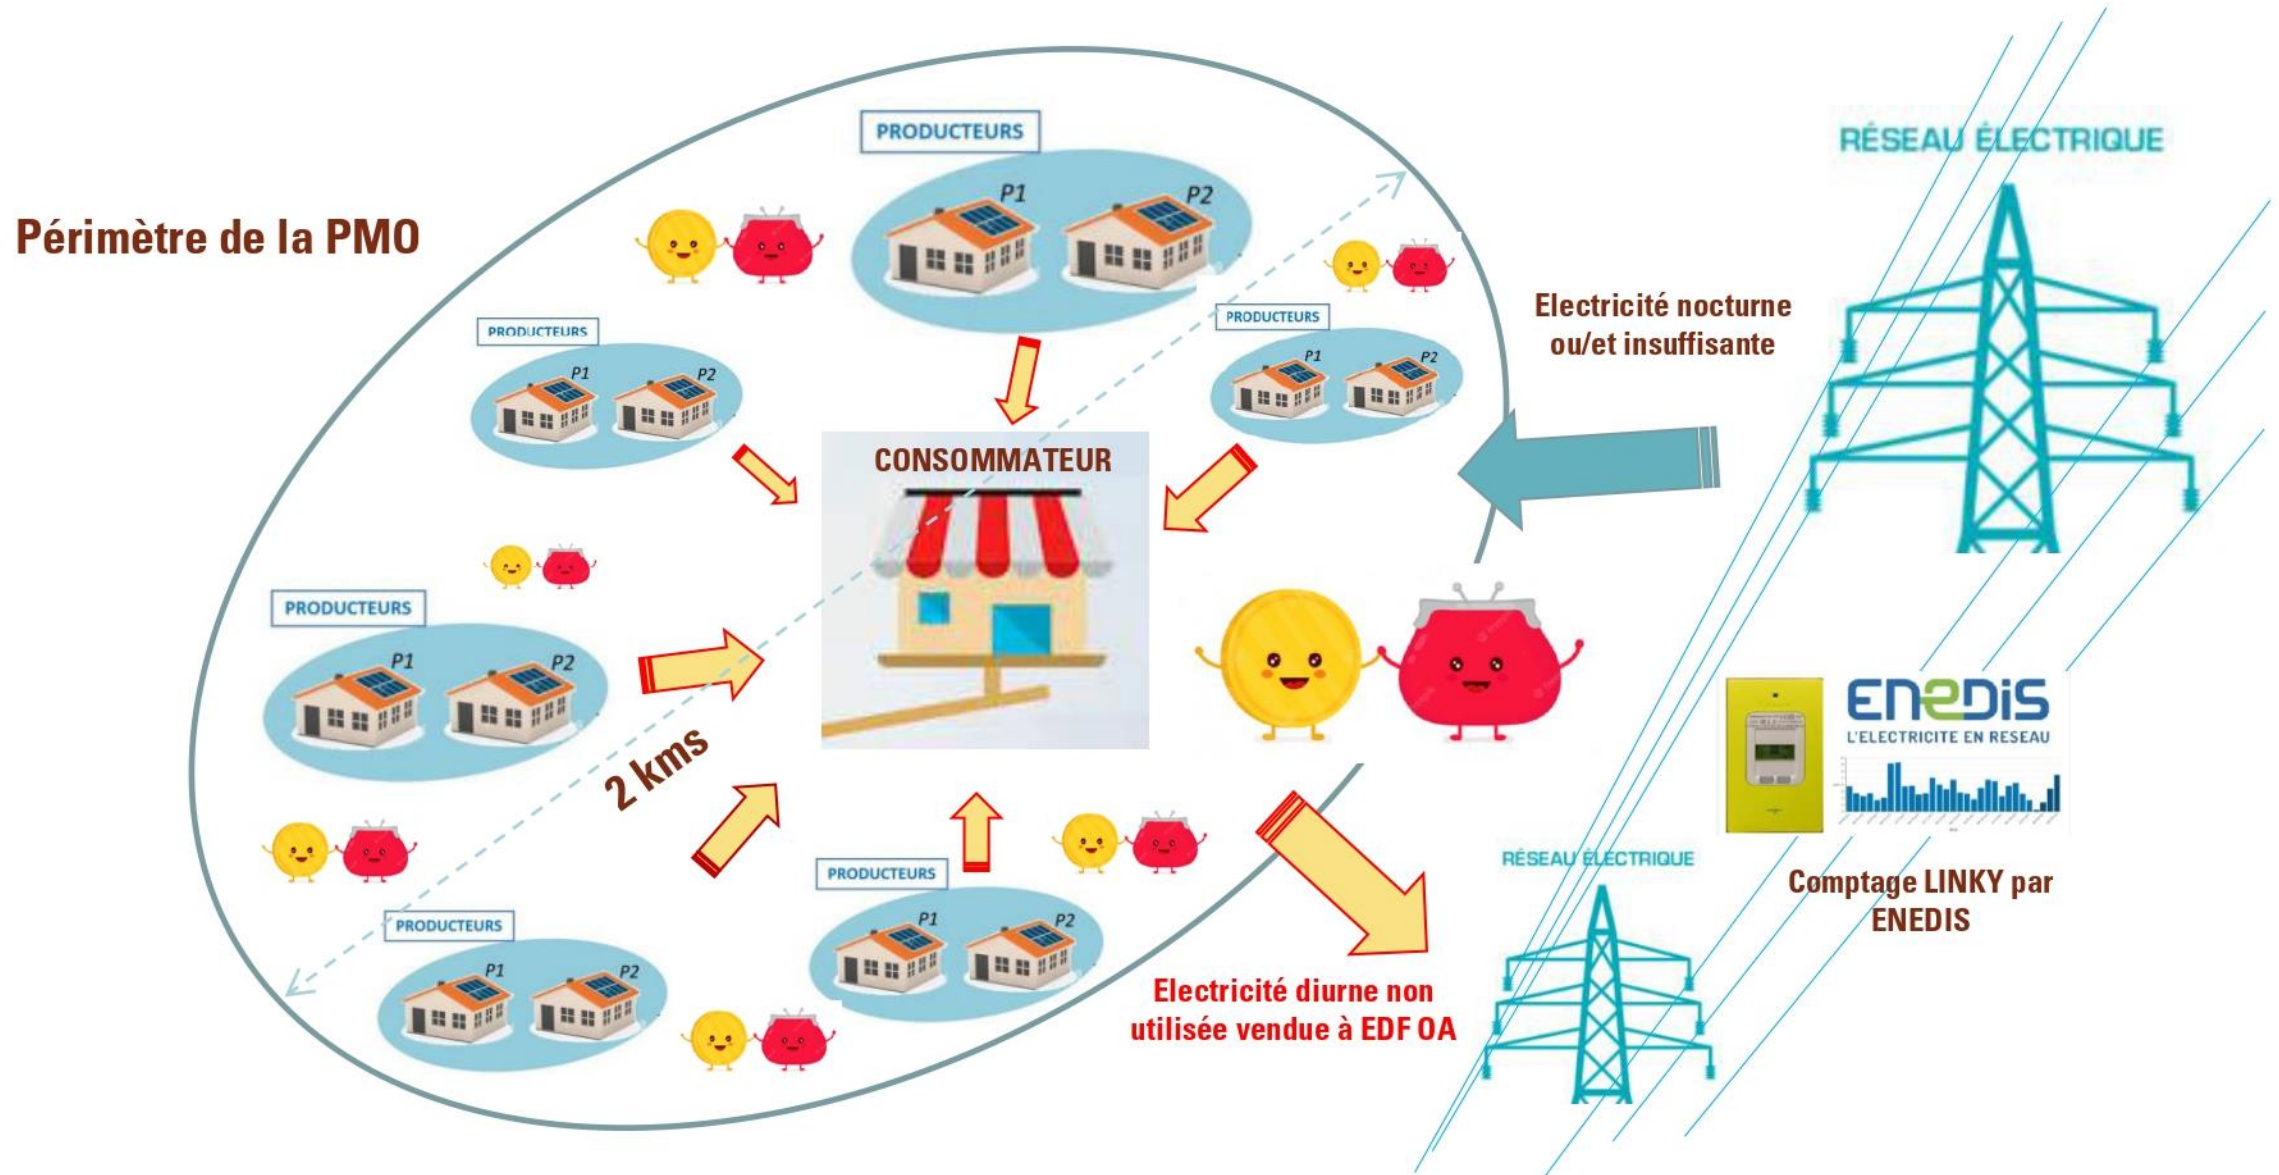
Périmètre de la PMO

PRODUCTEURS
P1
P2

PRODUCTEURS
P1
P2

PRODUCTEURS
P1
P2

CONSOMMATEUR

PRODUCTEURS
P1
P2

2 kms

PRODUCTEURS
P1
P2

PRODUCTEURS
P1
P2

RÉSEAU ÉLECTRIQUE

Electricité nocturne ou/et insuffisante

ENEDIS
L'ELECTRICITE EN RESEAU

Comptage LINKY par ENEDIS

RÉSEAU ÉLECTRIQUE

Electricité diurne non utilisée vendue à EDF OA